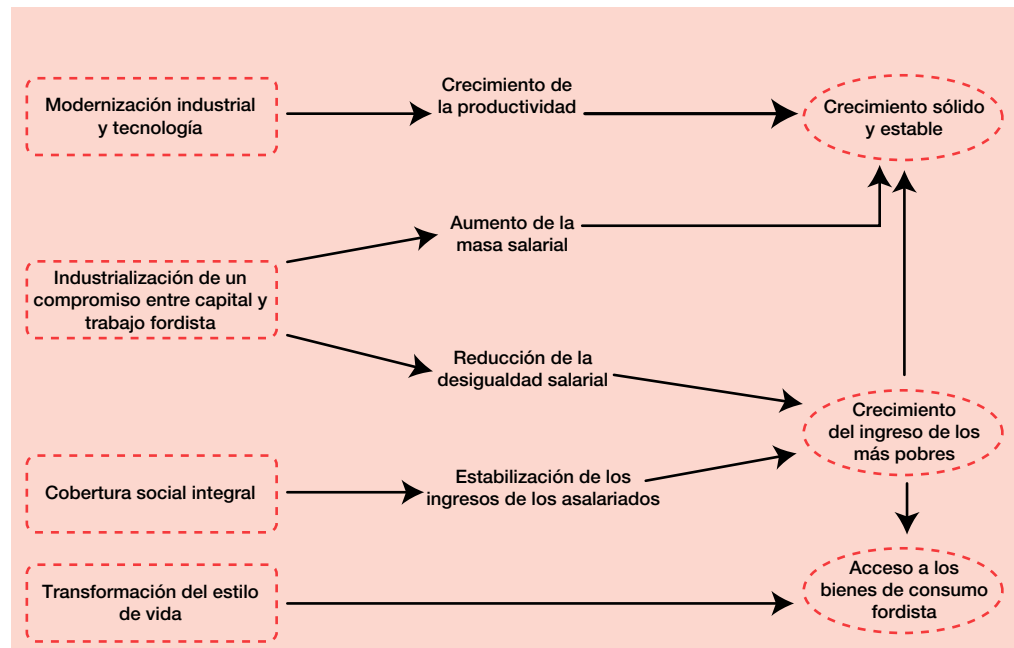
Modernización industrial y tecnología

Crecimiento de la productividad

Crecimiento sólido y estable

Aumento de la masa salarial

Industrialización de un compromiso entre capital y trabajo fordista

Reducción de la desigualdad salarial

Crecimiento del ingreso de los más pobres

Cobertura social integral

Estabilización de los ingresos de los asalariados

Transformación del estilo de vida

Acceso a los bienes de consumo fordista